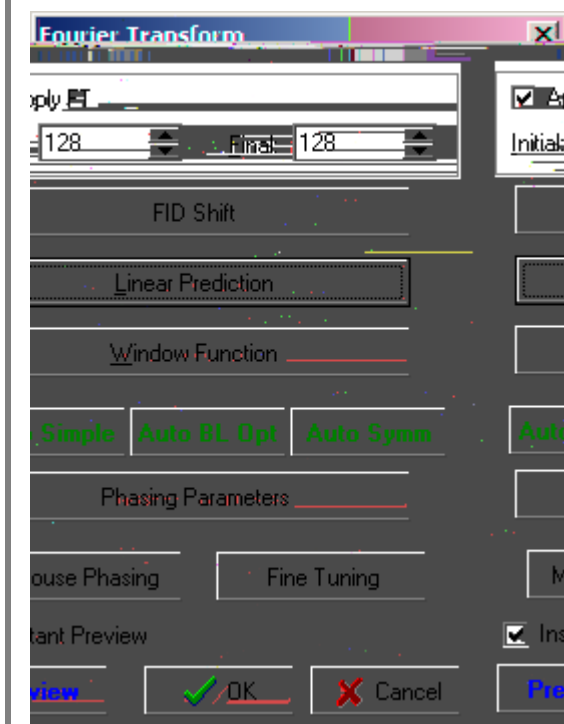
Fourier Transform

pply FT

128

Final: 128

Initial

FID Shift

Linear Prediction

Window Function

Simple

Auto BL Opt

Auto Symm

Aut

Phasing Parameters

ouse Phasing

Fine Tuning

M

tant Preview

Ins

view

OK

Cancel

Pre